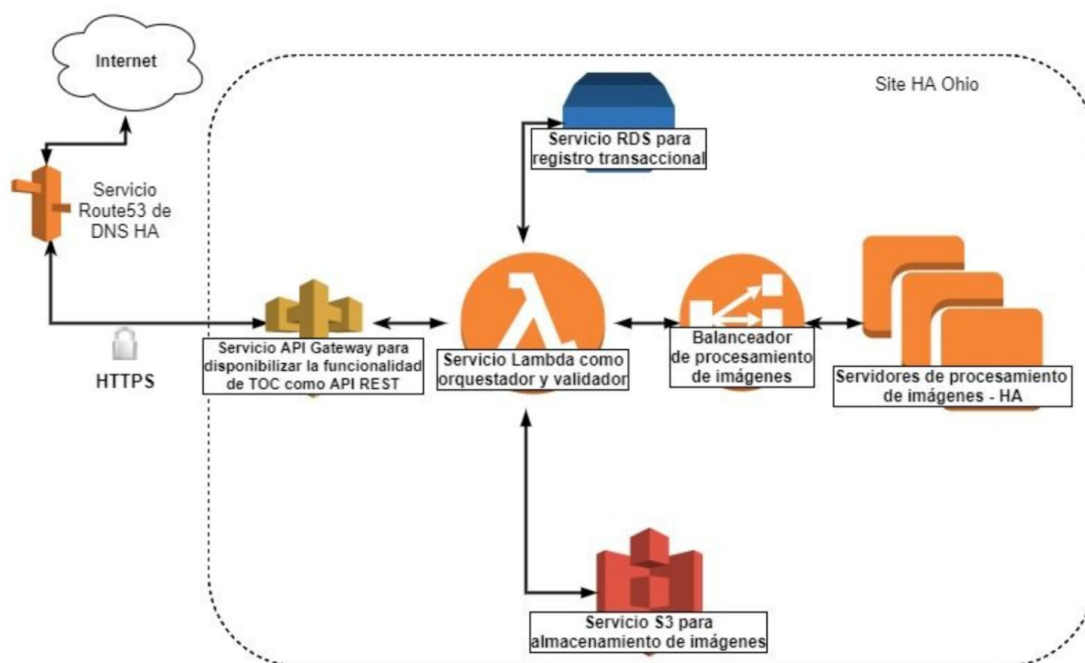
Internet

Site HA Ohio

Servicio RDS para registro transaccional

Servicio Route53 de DNS HA

Servicio API Gateway para disponibilizar la funcionalidad de TOC como API REST

HTTPS

Servicio Lambda como orquestador y validador

Balanceador de procesamiento de imágenes

Servidores de procesamiento de imágenes - HA

Servicio S3 para almacenamiento de imágenes